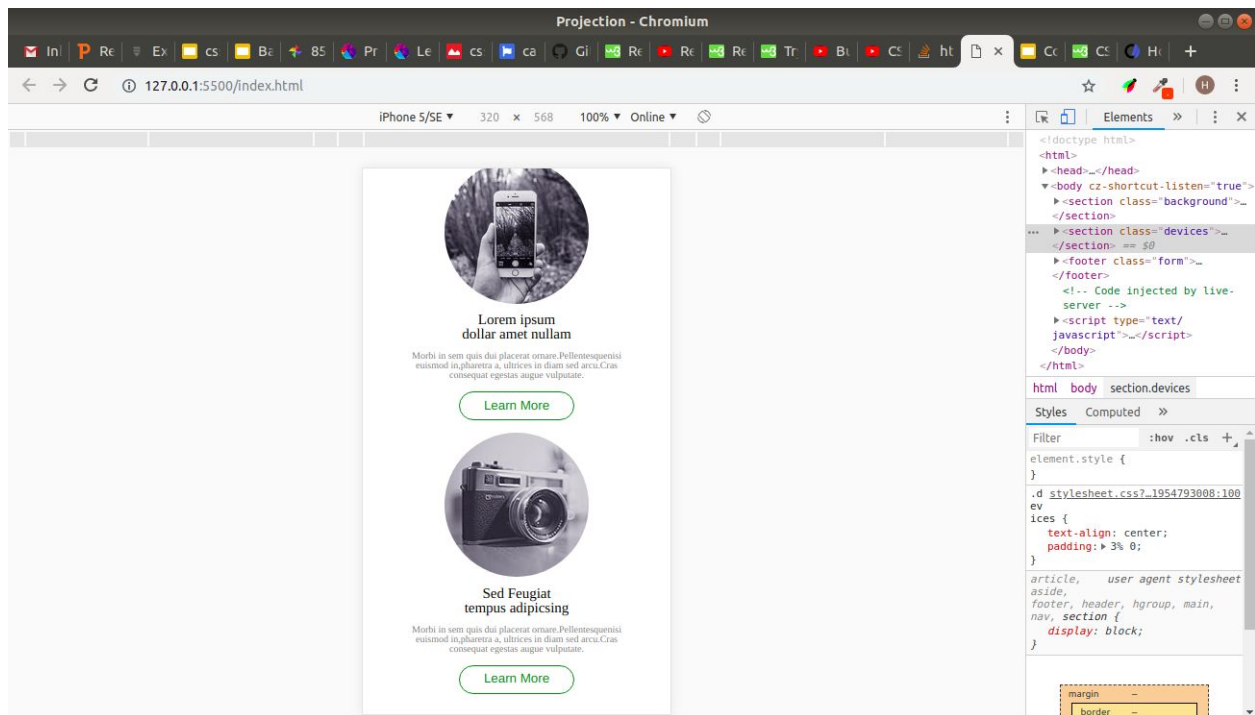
Projection - Chromium

In | Re | Ex | cs | Ba | 85 | Pr | Le | cs | ca | Gi | Re | Re | Re | Tr | Bu | CS | ht | × | Cc | CS | H | +

127.0.0.1:5500/index.html

H

iPhone 5/SE ▾ 320 × 568 100% ▾ Online ▾

Lorem ipsum
dollar amet nullam

Morbi in sem quis dui placerat ornare.Pellentesquenisi euismod in,pharetra a, ultrices in diam sed arcu.Cras consequat egestas augue vulputate.

Learn More

Sed Feugiat
tempus adipicsing

Morbi in sem quis dui placerat ornare.Pellentesquenisi euismod in,pharetra a, ultrices in diam sed arcu.Cras consequat egestas augue vulputate.

Learn More

Elements »

<!doctype html>
<html>
▸<head>…</head>
▾<body cz-shortcut-listen="true">
▸<section class="background">…
</section>
... ▸<section class="devices">…
</section> == $0
▸<footer class="form">…
</footer>
<!-- Code injected by live-server -->
▸<script type="text/javascript">…</script>
</body>
</html>

html body section.devices

Styles Computed »

Filter :hov .cls +

element.style {
}

.d stylesheet.css?…1954793008:100
ev
ices {
text-align: center;
padding: ▸ 3% 0;
}

article, user agent stylesheet
aside,
footer, header, hgroup, main,
nav, section {
display: block;
}

margin –
border –